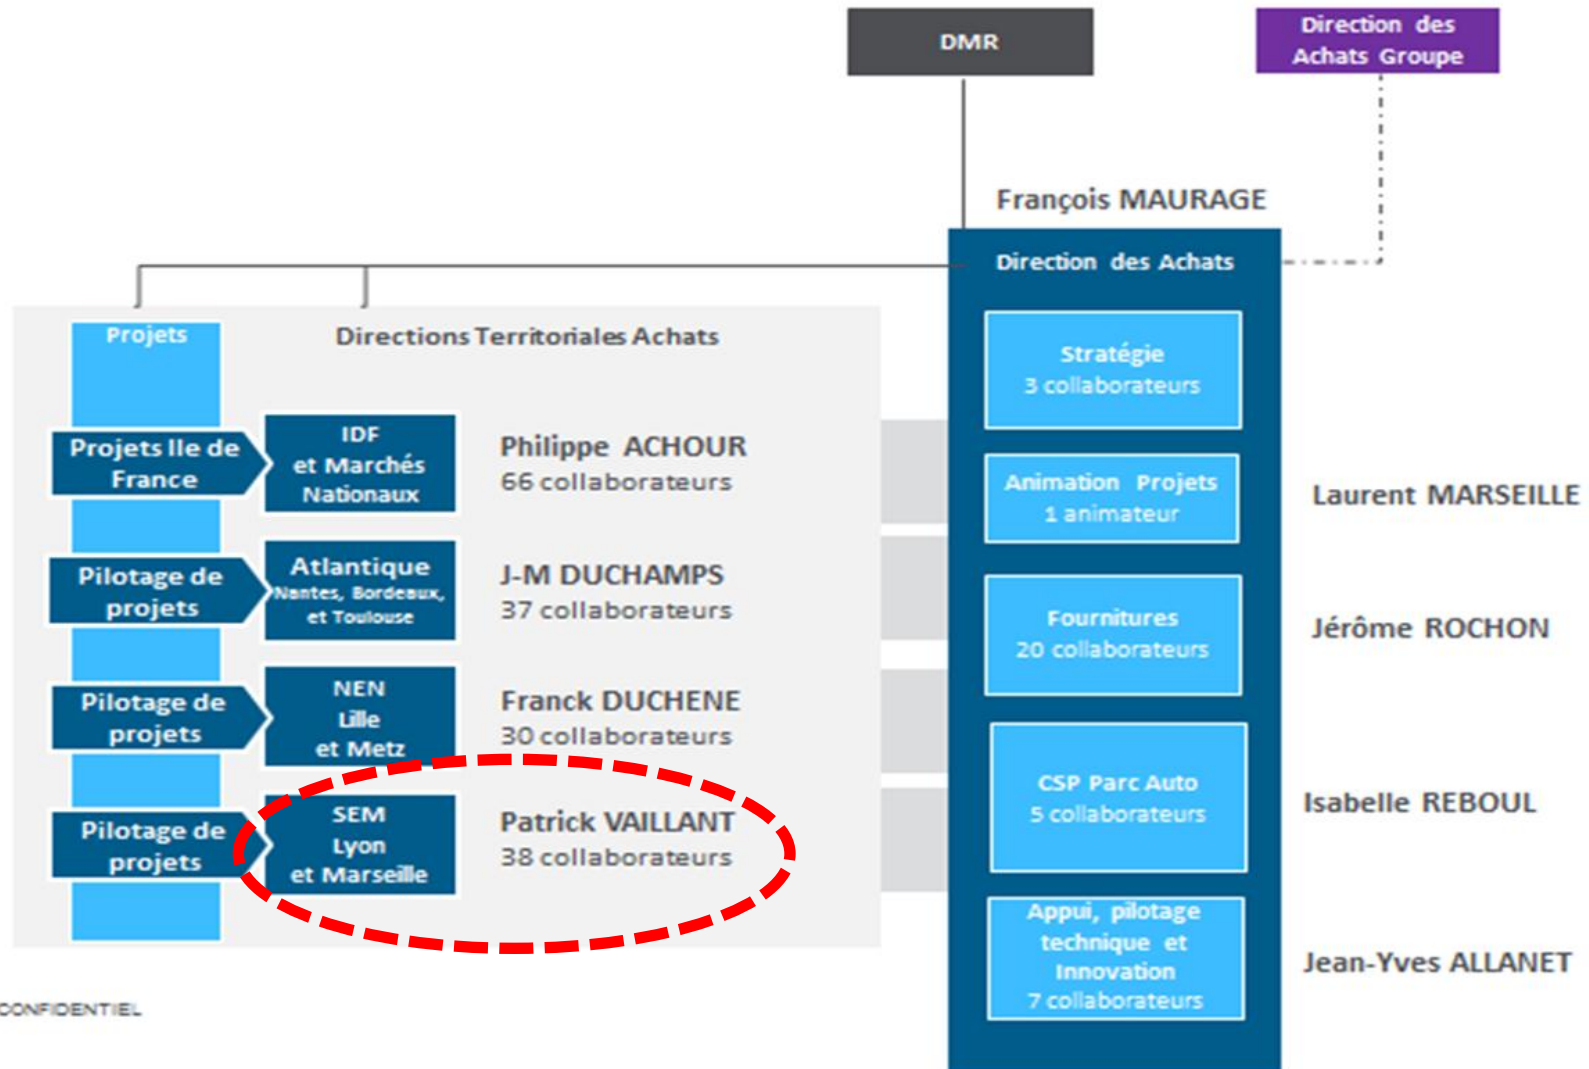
DMR

Direction des Achats Groupe

François MAURAGE

Direction des Achats

Projets

Directions Territoriales Achats

Projets Ile de France

IDF et Marchés Nationaux

Philippe ACHOUR
66 collaborateurs

Pilotage de projets

Atlantique
Nantes, Bordeaux, et Toulouse

J-M DUCHAMPS
37 collaborateurs

Pilotage de projets

NEN
Lille
et Metz

Franck DUCHENE
30 collaborateurs

Pilotage de projets

SEM
Lyon
et Marseille

Patrick VAILLANT
38 collaborateurs

Stratégie
3 collaborateurs

Animation Projets
1 animateur

Laurent MARSEILLE

Fournitures
20 collaborateurs

Jérôme ROCHON

CSP Parc Auto
5 collaborateurs

Isabelle REBOUL

Appui, pilotage technique et Innovation
7 collaborateurs

Jean-Yves ALLANET

CONFIDENTIEL